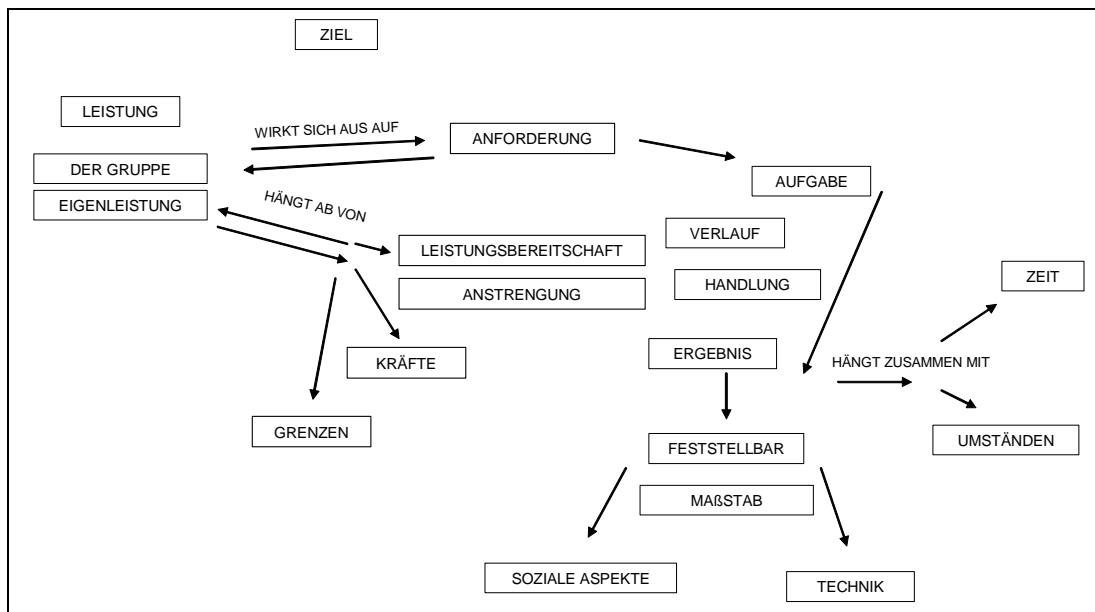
ZIEL

LEISTUNG

WIRKT SICH AUS AUF

ANFORDERUNG

DER GRUPPE

EIGENLEISTUNG

HÄNGT AB VON

AUFGABE

LEISTUNGSBEREITSCHAFT

VERLAUF

ANSTRENGUNG

HANDLUNG

ZEIT

KRÄFTE

ERGEBNIS

HÄNGT ZUSAMMEN MIT

GRENZEN

FESTSTELLBAR

UMSTÄNDEN

MAßSTAB

SOZIALE ASPEKTE

TECHNIK